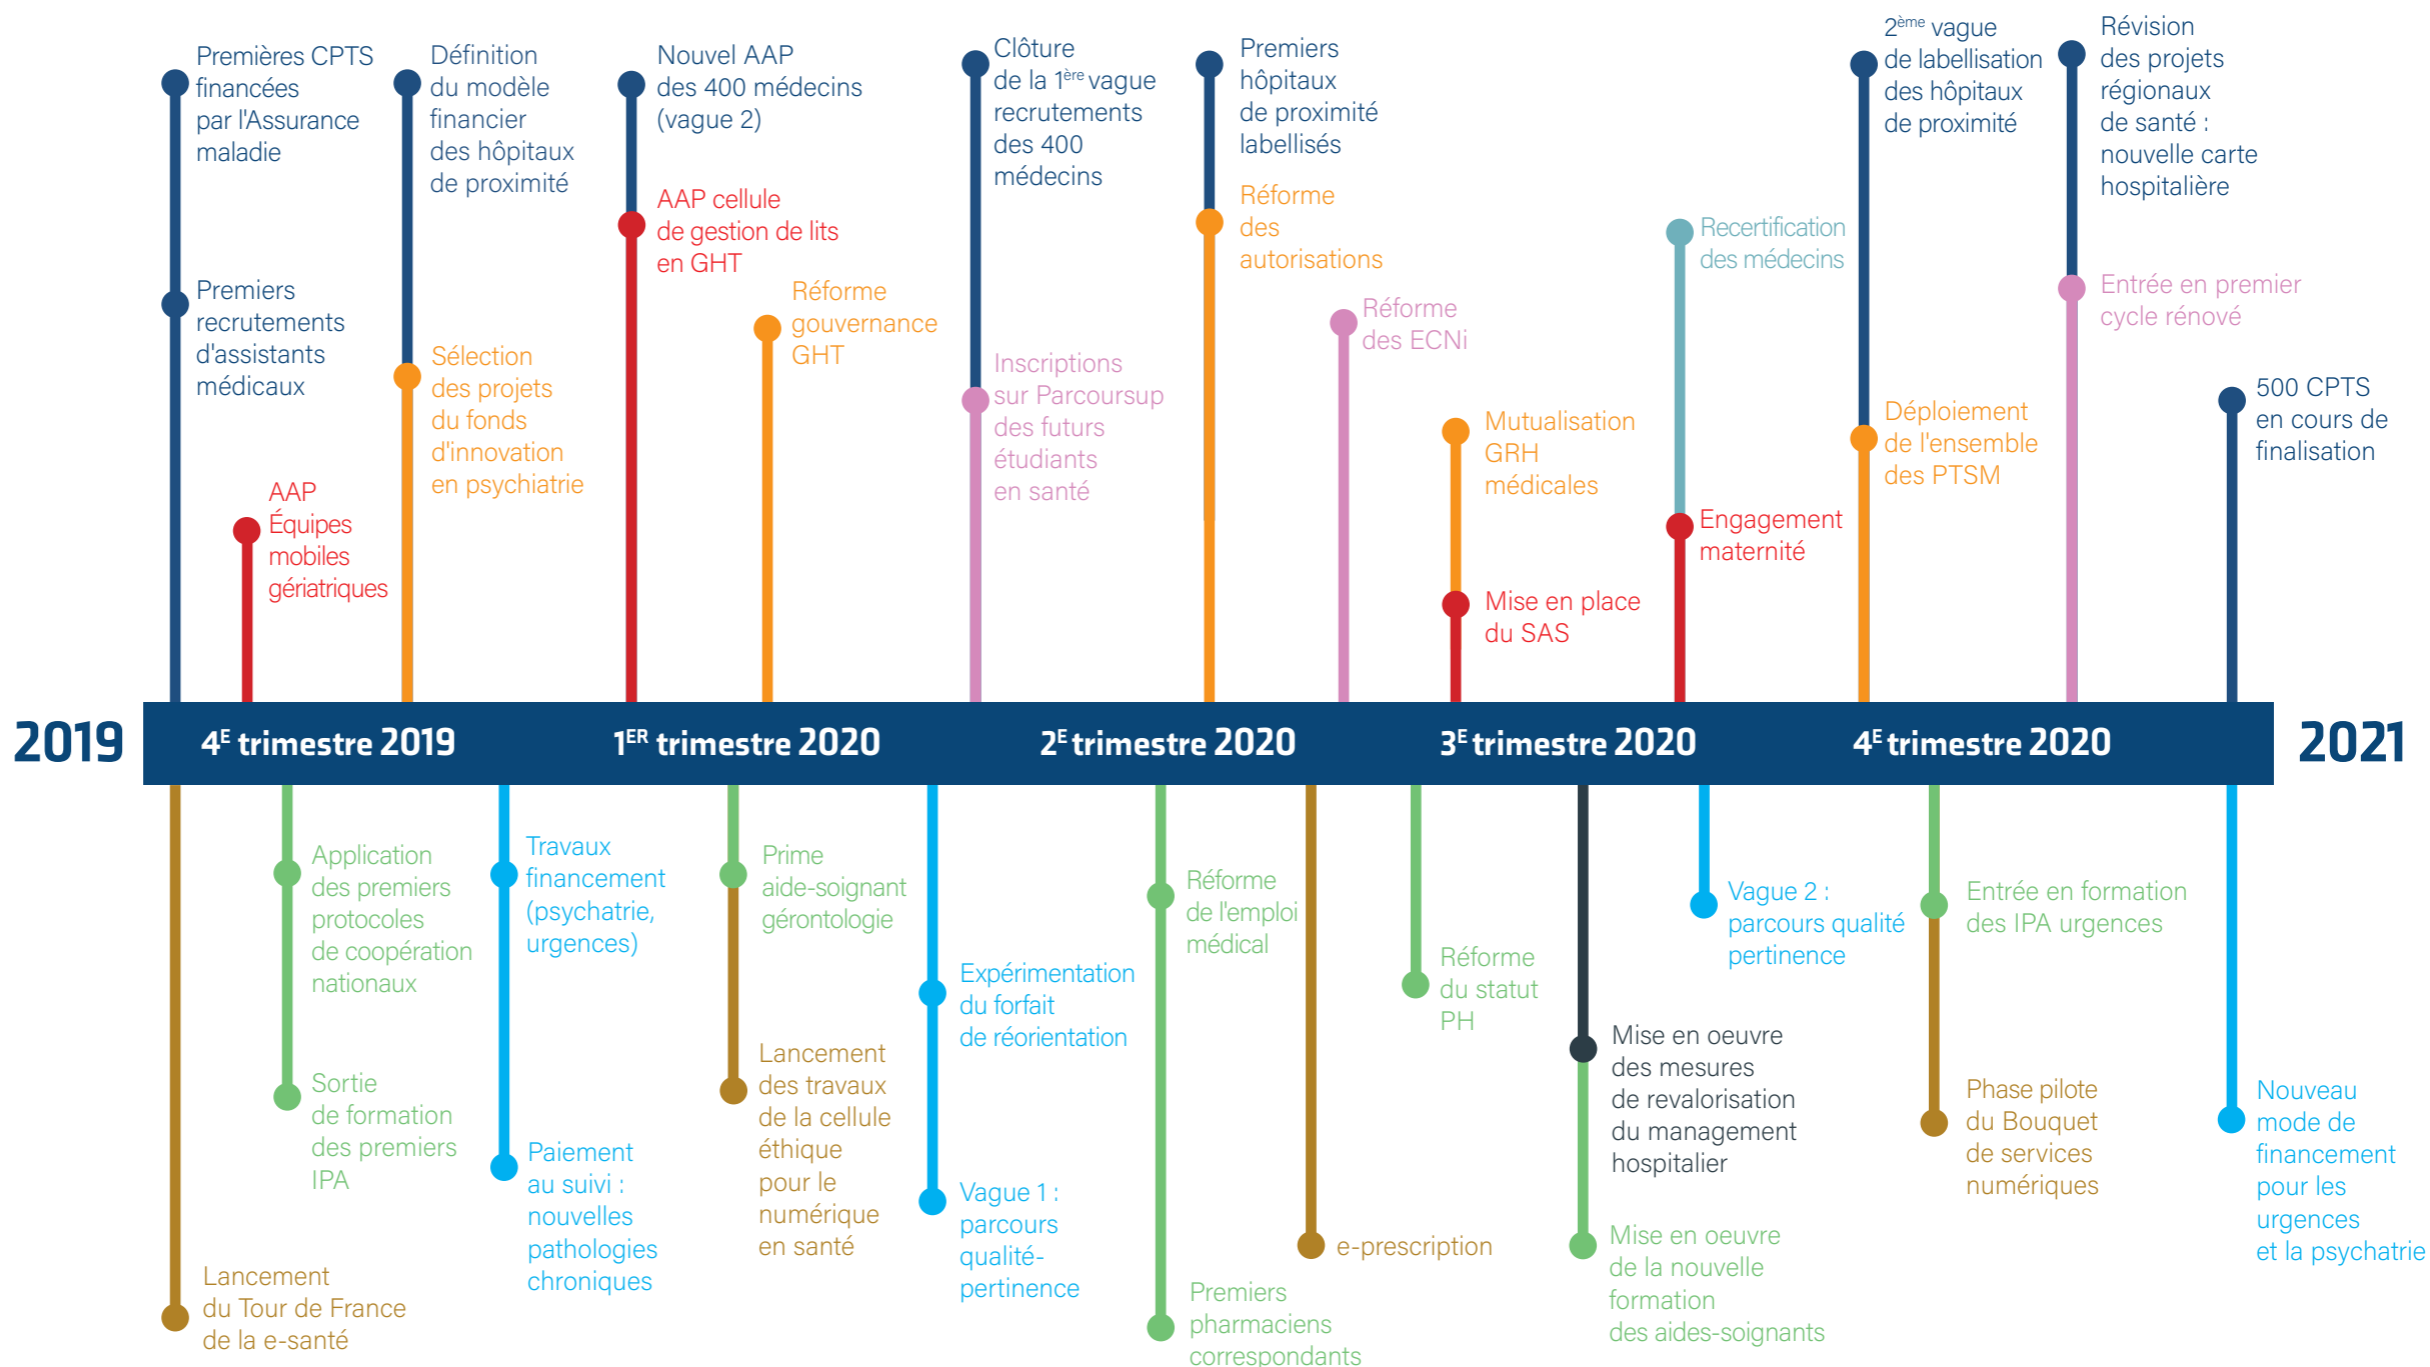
Premières CPTS financées par l'Assurance maladie

Premiers recrutements d'assistants médicaux

AAP Équipes mobiles gériatriques

Définition du modèle financier des hôpitaux de proximité

Sélection des projets du fonds d'innovation en psychiatrie

Nouvel AAP des 400 médecins (vague 2)

AAP cellule de gestion de lits en GHT

Réforme gouvernance GHT

Clôture de la $1^{ère}$ vague recrutements des 400 médecins

Inscriptions sur Parcoursup des futurs étudiants en santé

Premiers hôpitaux de proximité labellisés

Réforme des autorisations

Réforme des ECNi

Mutualisation GRH médicales

Mise en place du SAS

Recertification des médecins

Engagement maternité

$2^{ème}$ vague de labellisation des hôpitaux de proximité

Déploiement de l'ensemble des PTSM

Révision des projets régionaux de santé : nouvelle carte hospitalière

Entrée en premier cycle rénové

500 CPTS en cours de finalisation

2019 | $4^{E}$ trimestre 2019 | $1^{ER}$ trimestre 2020 | $2^{E}$ trimestre 2020 | $3^{E}$ trimestre 2020 | $4^{E}$ trimestre 2020 | 2021

Application des premiers protocoles de coopération nationaux

Sortie de formation des premiers IPA

Lancement du Tour de France de la e-santé

Travaux financement (psychatrie, urgences)

Paiement au suivi : nouvelles pathologies chroniques

Prime aide-soignant gérontologie

Lancement des travaux de la cellule éthique pour le numérique en santé

Expérimentation du forfait de réorientation

Vague 1 : parcours qualité-pertinence

Réforme de l'emploi médical

Premiers pharmaciens correspondants

e-prescription

Réforme du statut PH

Mise en oeuvre des mesures de revalorisation du management hospitalier

Mise en oeuvre de la nouvelle formation des aides-soignants

Vague 2 : parcours qualité pertinence

Entrée en formation des IPA urgences

Phase pilote du Bouquet de services numériques

Nouveau mode de financement pour les urgences et la psychatrie